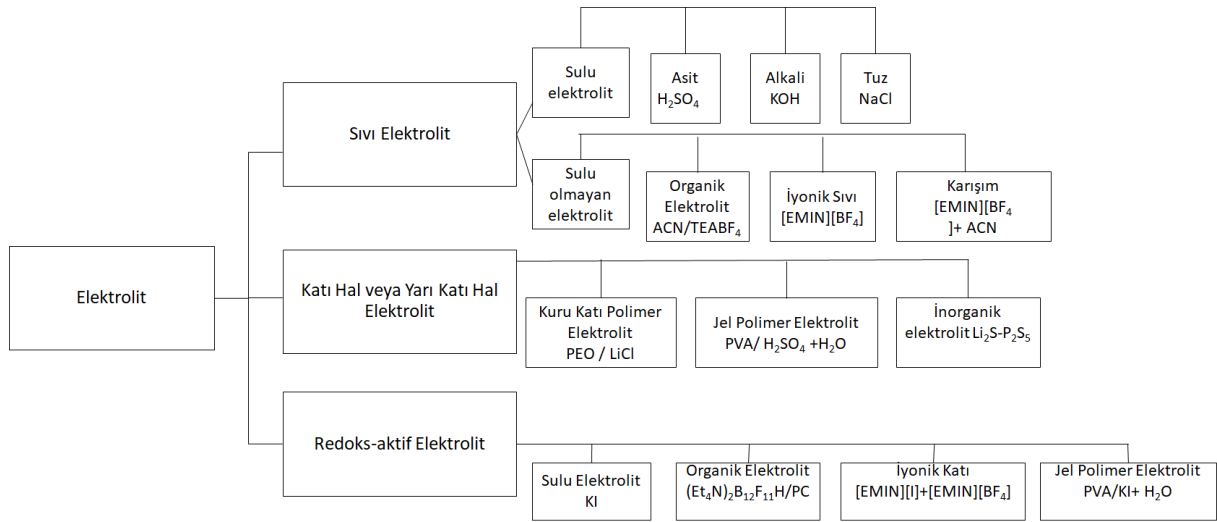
Elektrolit

Sıvı Elektrolit

Sulu elektrolit

Asit $H_2SO_4$

Alkali KOH

Tuz NaCl

Sulu olmayan elektrolit

Organik Elektrolit ACN/TEABF$_4$

İyonik Sıvı [EMIN][BF$_4$]

Karışım [EMIN][BF$_4$ ]+ ACN

Katı Hal veya Yarı Katı Hal Elektrolit

Kuru Katı Polimer Elektrolit PEO / LiCl

Jel Polimer Elektrolit PVA/ $H_2SO_4$ +$H_2O$

İnorganik elektrolit $Li_2S$-$P_2S_5$

Redoks-aktif Elektrolit

Sulu Elektrolit KI

Organik Elektrolit $(Et_4N)_2B_{12}F_{11}H$/PC

İyonik Katı [EMIN][I]+[EMIN][BF$_4$]

Jel Polimer Elektrolit PVA/KI+ $H_2O$